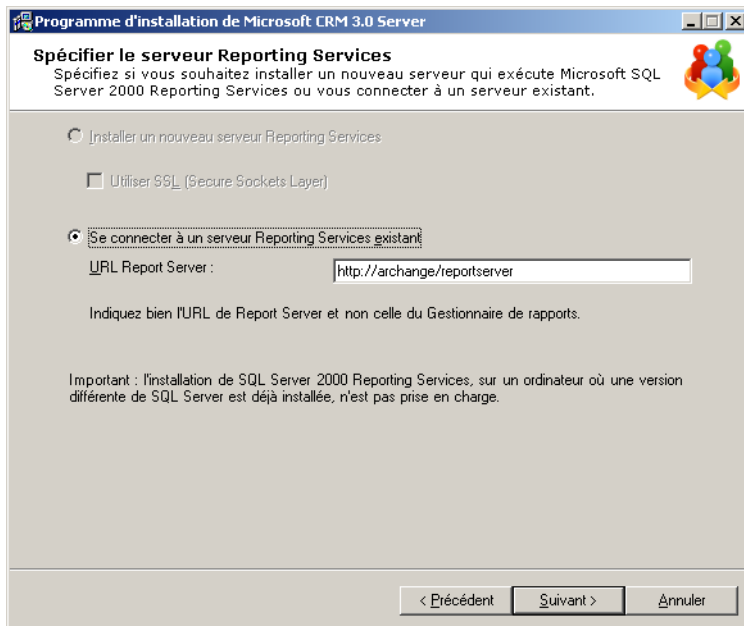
Programme d'installation de Microsoft CRM 3.0 Server

Spécifier le serveur Reporting Services
Spécifiez si vous souhaitez installer un nouveau serveur qui exécute Microsoft SQL Server 2000 Reporting Services ou vous connecter à un serveur existant.

Installer un nouveau serveur Reporting Services

Utiliser SSL (Secure Sockets Layer)

Se connecter à un serveur Reporting Services existant

URL Report Server : http://archange/reportserver

Indiquez bien l'URL de Report Server et non celle du Gestionnaire de rapports.

Important : l'installation de SQL Server 2000 Reporting Services, sur un ordinateur où une version différente de SQL Server est déjà installée, n'est pas prise en charge.

< Précédent Suivant > Annuler